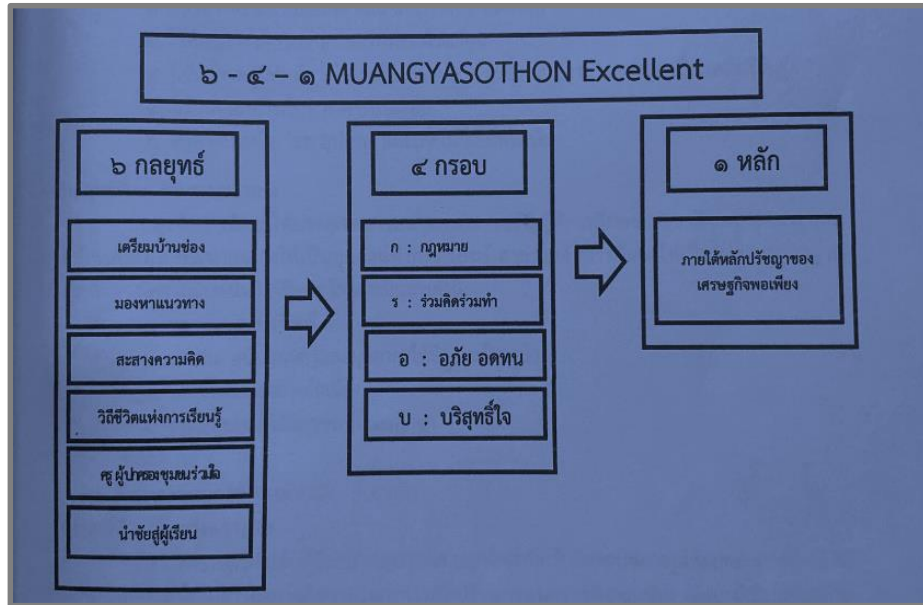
๖ - ๔ - ๑ MUANGYASOTHON Excellent

๖ กลยุทธ์

เตรียมบ้านช่อง

มองหาแนวทาง

สะสางความคิด

วิถีชีวิตแห่งการเรียนรู้

ครู ผู้ปกครอง ชุมชนร่วมใจ

นำชัยสู่ผู้เรียน

๔ กรอบ

ก : กฎหมาย

ร : ร่วมคิดร่วมทำ

อ : อภัย อดทน

บ : บริสุทธิ์ใจ

๑ หลัก

ภายใต้หลักปรัชญาของเศรษฐกิจพอเพียง